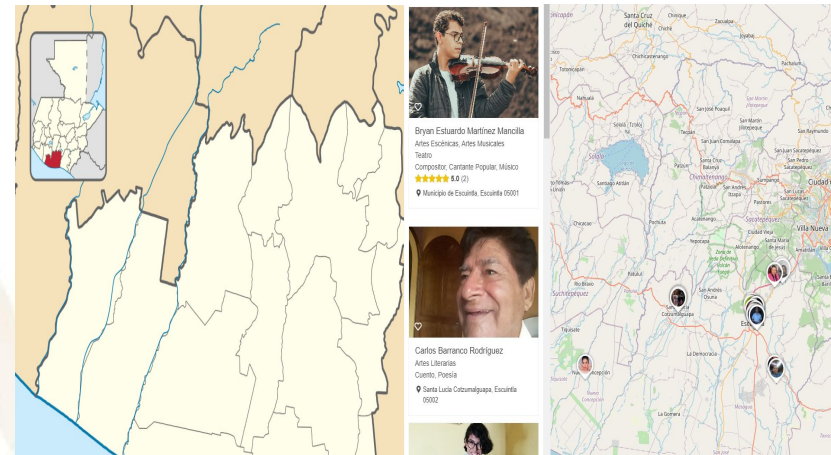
Bryan Estuardo Martínez Mancilla
Artes Escénicas, Artes Musicales
Teatro
Compositor, Cantante Popular, Músico
5.0 (2)
Municipio de Escuintla, Escuintla 05001

Carlos Barranco Rodríguez
Artes Literarias
Cuento, Poesía
Santa Lucía Cotzumalguapa, Escuintla 05002

Santa Cruz del Quiché
Chichicastenango
Totonicapán
Nahualá
Sololá
Santiago Atitlán
Tecpán
Patzún
Chimaltenango
San Martín Jilotepeque
San Juan Comalapa
San Raymundo
Sacatepéquez
Ciudad Vieja
Antigua
Villa Nueva
Chicacao
Patulul
Pochuta
Acatenango
Alotenango
San Andrés Osuna
Cotzumalguapa
Escuintla
La Democracia
Masagua
Tiquisate
Suchitepéquez
La Gomera
Río Bravo
Nueva Concepción